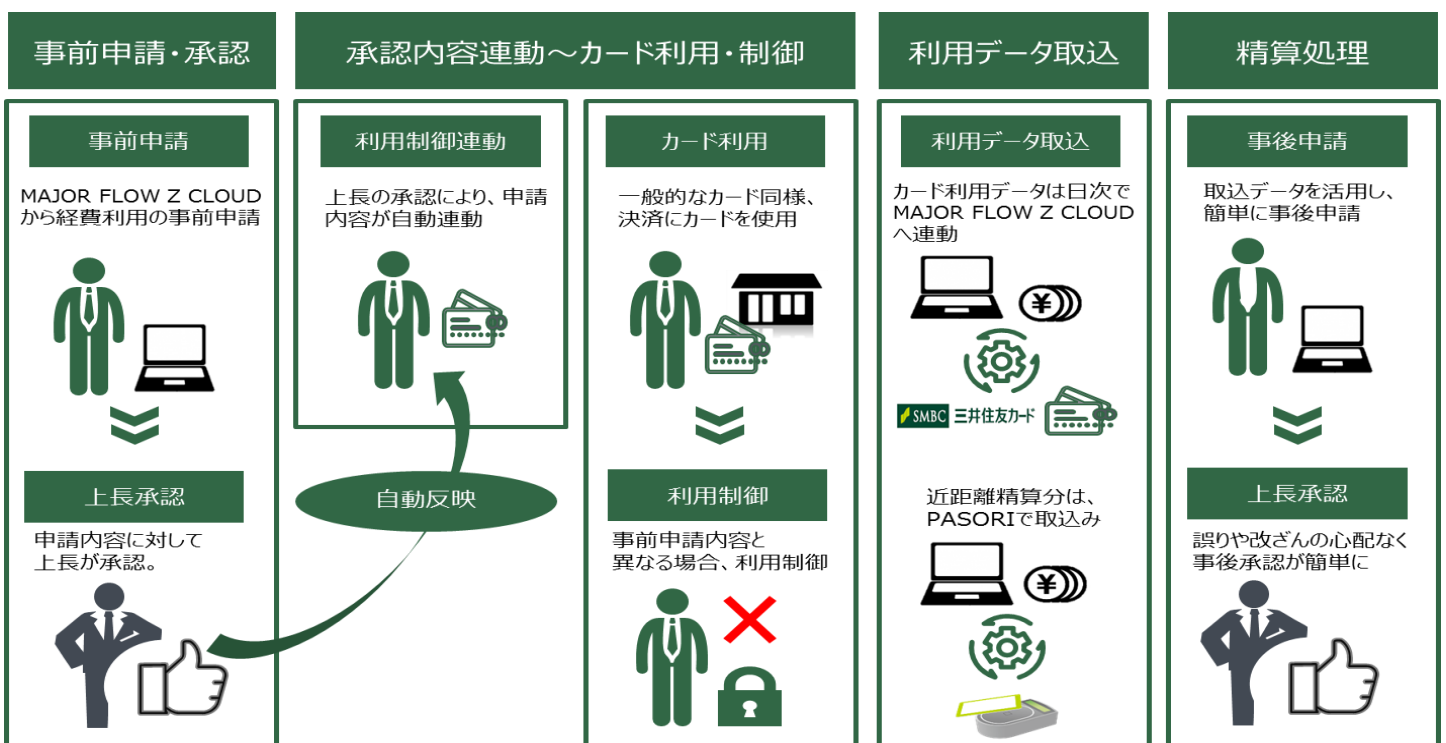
事前申請・承認

承認内容連動～カード利用・制御

利用データ取込

精算処理

事前申請

MAJOR FLOW Z CLOUDから経費利用の事前申請

上長承認

申請内容に対して上長が承認。

利用制御連動

上長の承認により、申請内容が自動連動

自動反映

カード利用

一般的なカード同様、決済にカードを使用

利用制御

事前申請内容と異なる場合、利用制御

利用データ取込

カード利用データは日次でMAJOR FLOW Z CLOUDへ連動

¥

SMBC 三井住友カード

近距離精算分は、PASORIで取込み

¥

事後申請

取込データを活用し、簡単に事後申請

上長承認

誤りや改ざんの心配なく事後承認が簡単に